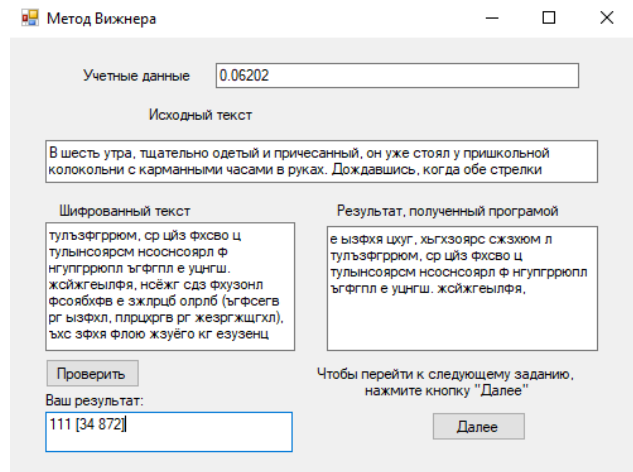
Метод Вижнера

Учетные данные
0.06202

Исходный текст

В шесть утра, тщательно одетый и причесанный, он уже стоял у пришкольной колокольни с карманными часами в руках. Дождавшись, когда обе стрелки

Шифрованный текст

тулъэфгрпюм, ср цйз фхсво ц тулынсоярсм нсоснсоярл ф нгупгрпюпл ъгфгпл е уцнгш. жсйжгеылфя, нсёжг сдз фхузонл фсоябхфв е зжлрцб олрлб (ъгфсегв рг ызфхл, плрцхргв рг жезргжщгхл), ъхс зфхя флою жзуёо кг езузенц

Результат, полученный програмой

е ызфхя цхуг, хьгхзоярс сжзхюм л тулъэфгрпюм, ср цйз фхсво ц тулынсоярсм нсоснсоярл ф нгупгрпюпл ъгфгпл е уцнгш. жсйжгеылфя,

Проверить

Ваш результат:
111 [34 872]

Чтобы перейти к следующему заданию, нажмите кнопку "Далее"

Далее